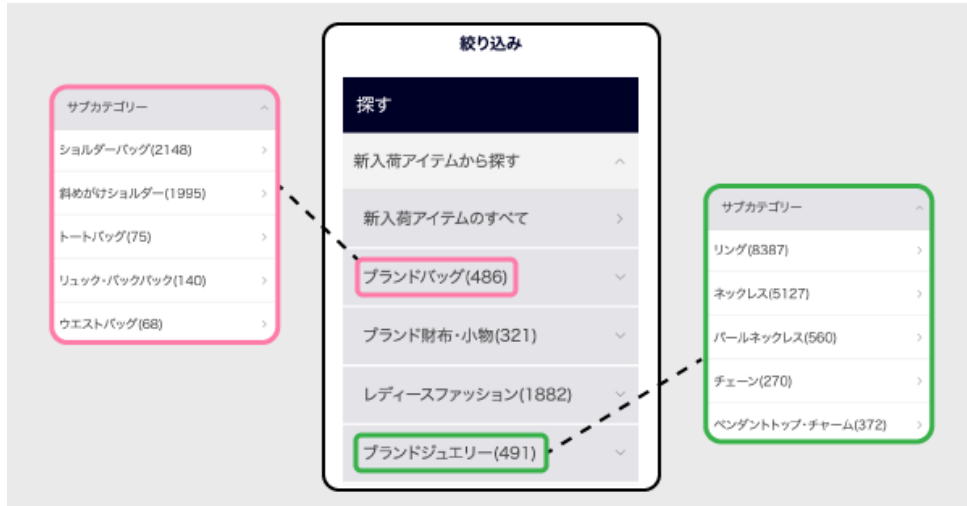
サブカテゴリー
ショルダーバッグ(2148)
斜めがけショルダー(1995)
トートバッグ(75)
リュック・バックパック(140)
ウエストバッグ(68)

絞り込み
探す
新入荷アイテムから探す
新入荷アイテムのすべて
ブランドバッグ(486)
ブランド財布・小物(321)
レディースファッション(1882)
ブランドジュエリー(491)

サブカテゴリー
リング(8387)
ネックレス(5127)
パールネックレス(560)
チェーン(270)
ペンダントトップ・チャーム(372)